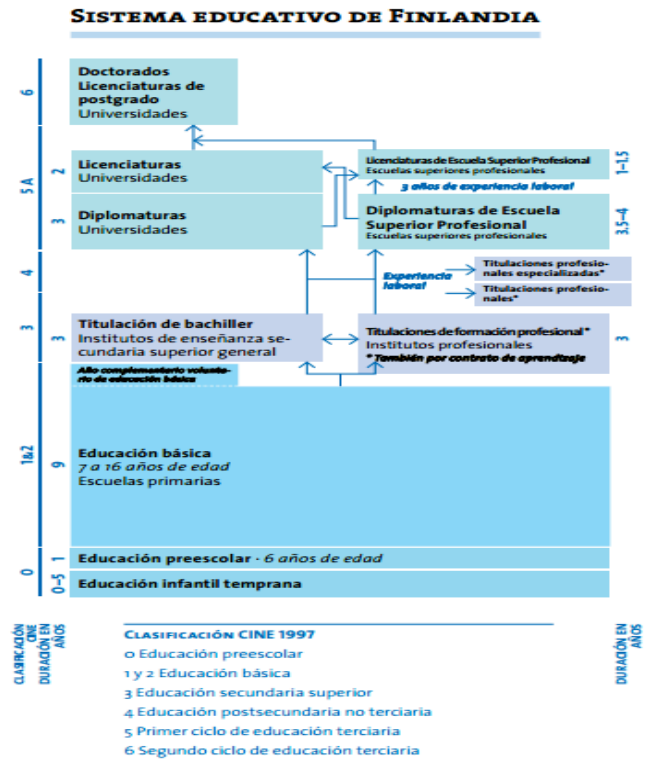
SISTEMA EDUCATIVO DE FINLANDIA

6

Doctorados
Licenciaturas de postgrado
Universidades

5A

2

Licenciaturas
Universidades

3

Diplomaturas
Universidades

Licenciaturas de Escuela Superior Profesional
Escuelas superiores profesionales

1–1,5

3 años de experiencia laboral

Diplomaturas de Escuela Superior Profesional
Escuelas superiores profesionales

3,5–4

4

Experiencia laboral

Titulaciones profesionales especializadas*

Titulaciones profesionales*

3

3

Titulación de bachiller
Institutos de enseñanza secundaria superior general

Titulaciones de formación profesional*
Institutos profesionales
* También por contrato de aprendizaje

3

Año complementario voluntario de educación básica

1&2

9

Educación básica
7 a 16 años de edad
Escuelas primarias

0

1

Educación preescolar · 6 años de edad

0–5

Educación infantil temprana

CLASIFICACIÓN CINE

DURACIÓN EN AÑOS

CLASIFICACIÓN CINE 1997
0 Educación preescolar
1 y 2 Educación básica
3 Educación secundaria superior
4 Educación postsecundaria no terciaria
5 Primer ciclo de educación terciaria
6 Segundo ciclo de educación terciaria

DURACIÓN EN AÑOS